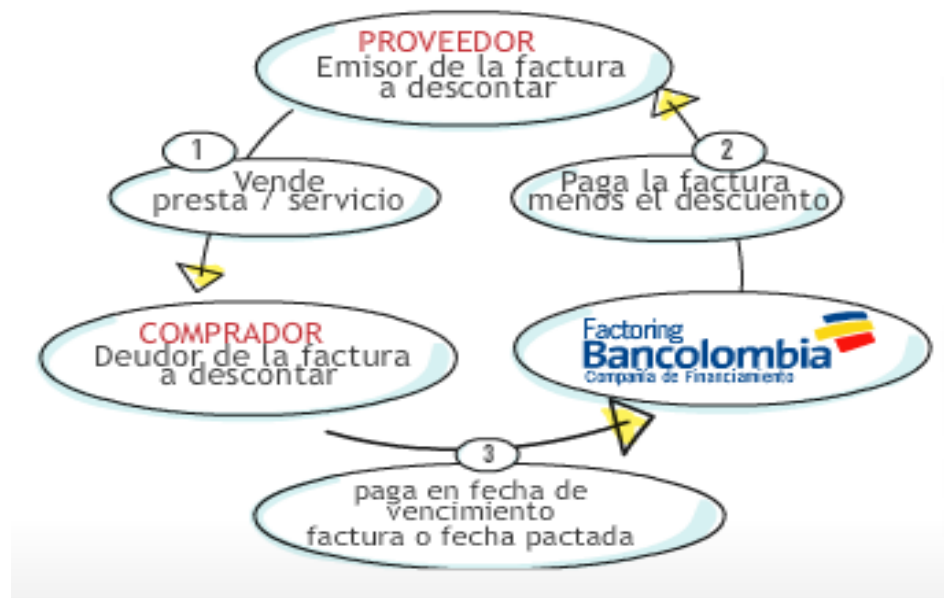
PROVEEDOR
Emisor de la factura a descontar

1

Vende presta / servicio

2

Paga la factura menos el descuento

COMPRADOR
Deudor de la factura a descontar

Factoring
Bancolombia
Compañía de Financiamiento

3

paga en fecha de vencimiento factura o fecha pactada